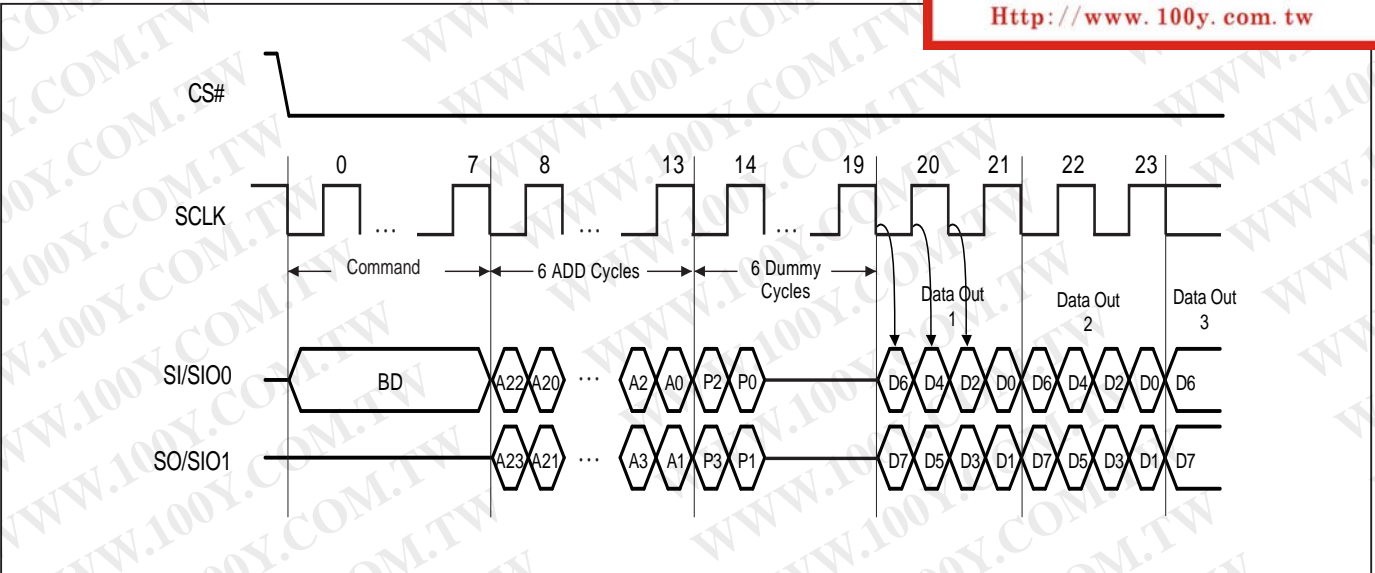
Http://www.100y.com.tw

CS#

0 7 8 13 14 19 20 21 22 23

SCLK

Command

6 ADD Cycles

6 Dummy Cycles

Data Out 1

Data Out 2

Data Out 3

SI/SIO0

BD

A22 A20 ... A2 A0 P2 P0

D6 D4 D2 D0 D6 D4 D2 D0 D6

SO/SIO1

A23 A21 ... A3 A1 P3 P1

D7 D5 D3 D1 D7 D5 D3 D1 D7

WWW.100Y.COM.TW